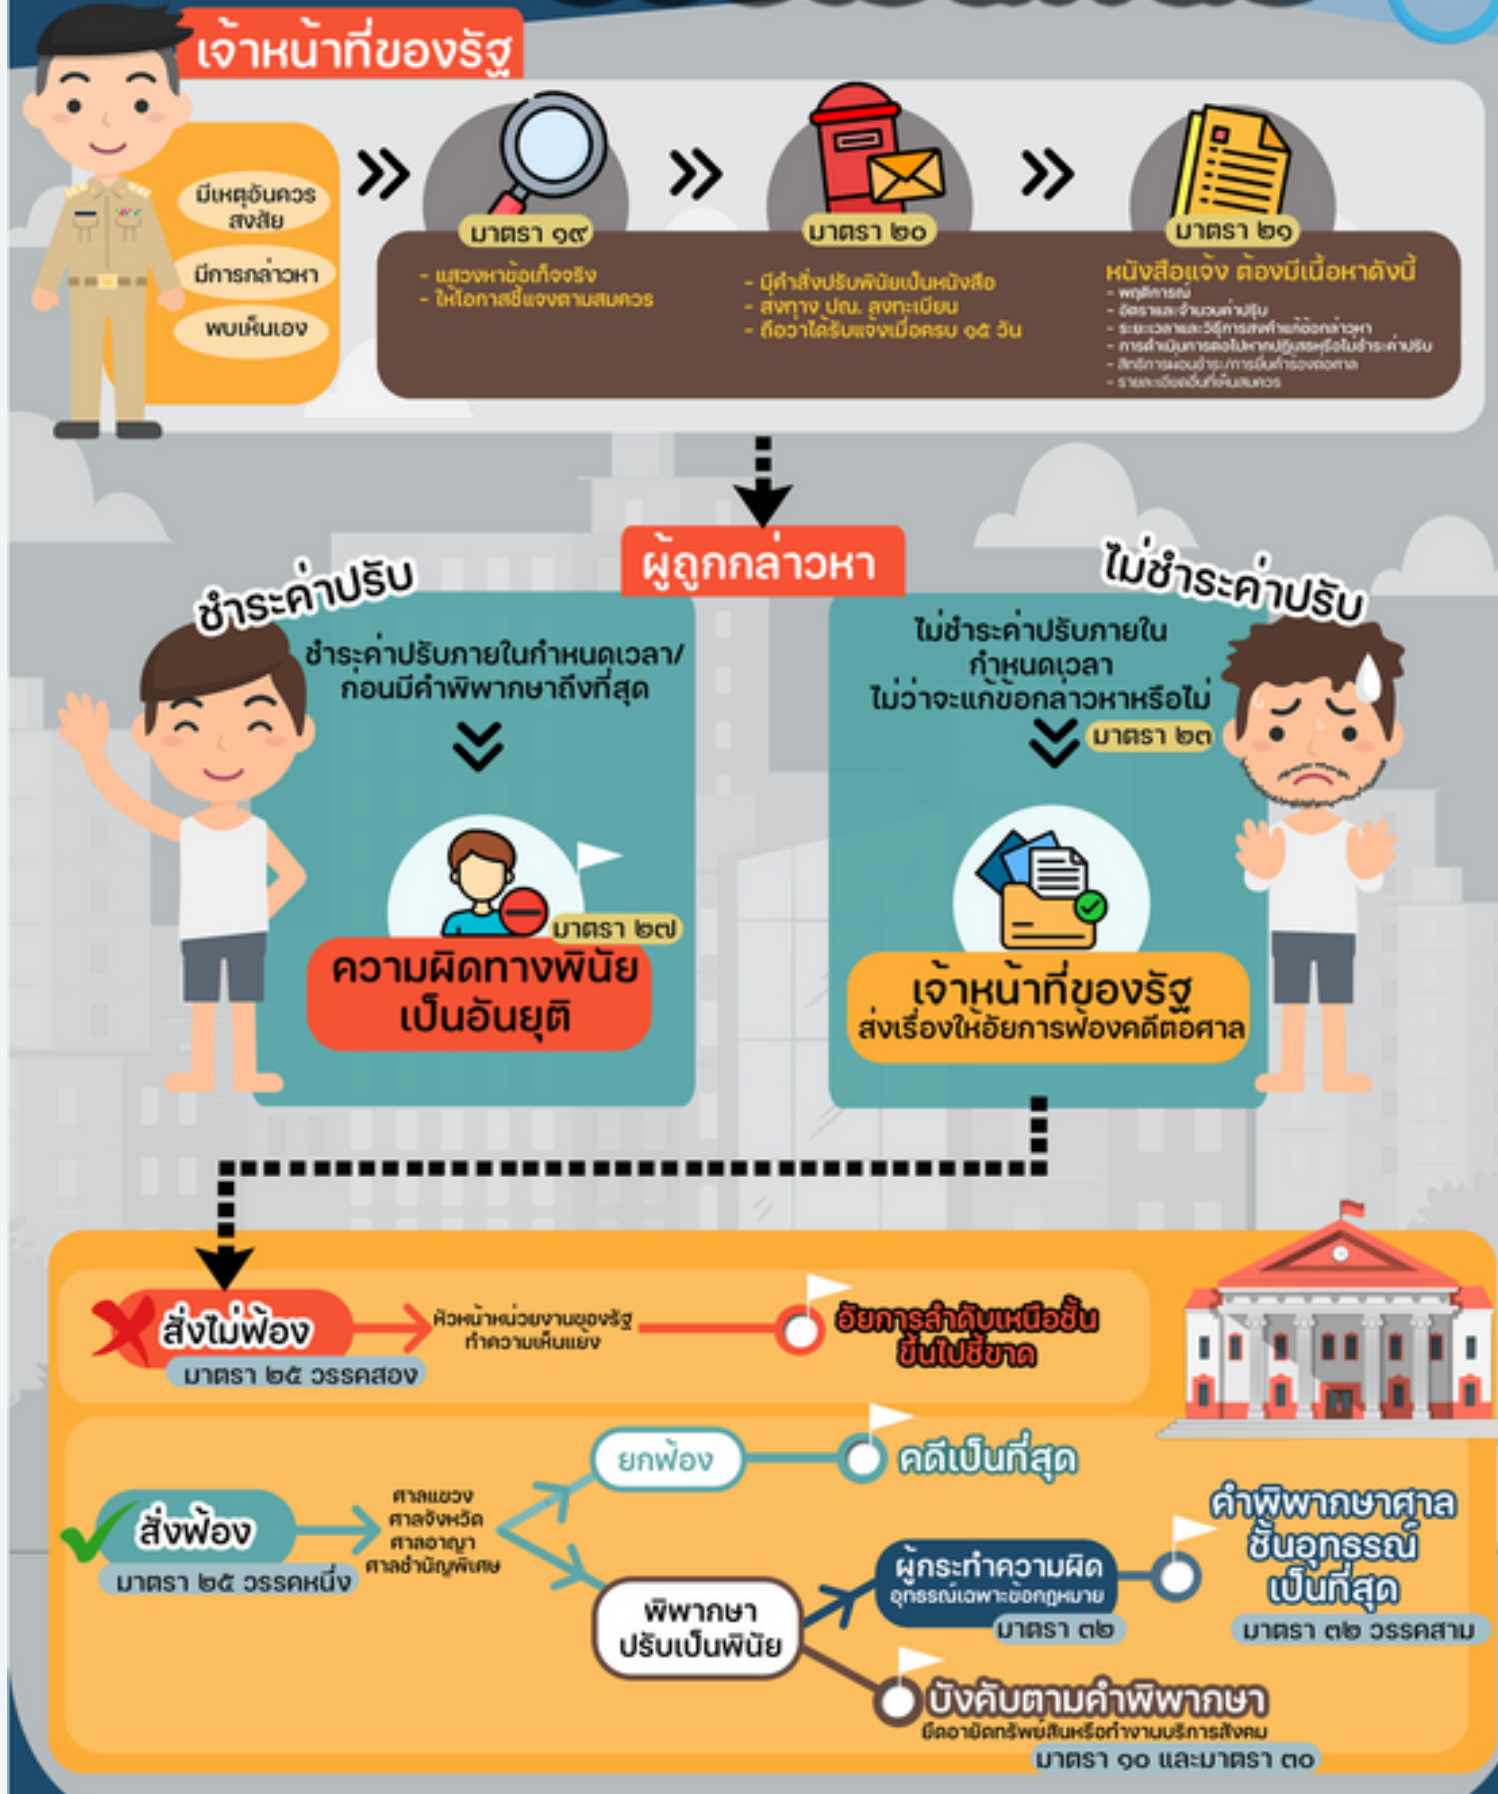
เจ้าหน้าที่ของรัฐ

มีเหตุอันควรสงสัย

มีการกล่าวหา

พบเห็นเอง

มาตรา ๑๙

- แสวงหาข้อเท็จจริง
- ให้โอกาสชี้แจงตามสมควร

มาตรา ๒๐

- มีคำสั่งปรับพินัยเป็นหนังสือ
- ส่งทาง ปณ. ลงทะเบียน
- ถือว่าได้รับแจ้งเมื่อครบ ๑๕ วัน

มาตรา ๒๑

หนังสือแจ้ง ต้องมีเนื้อหาดังนี้
- พฤติการณ์
- อัตราและจำนวนค่าปรับ
- ระยะเวลาและวิธีการส่งคำแก้ข้อกล่าวหา
- การดำเนินการต่อไปหากปฏิเสธหรือไม่ชำระค่าปรับ
- สิทธิการผ่อนชำระ/การยื่นคำร้องต่อศาล
- รายละเอียดอื่นที่เห็นสมควร

ผู้ถูกกล่าวหา

ชำระค่าปรับ

ชำระค่าปรับภายในกำหนดเวลา/ ก่อนมีคำพิพากษาถึงที่สุด

มาตรา ๒๗

ความผิดทางพินัย เป็นอันยุติ

ไม่ชำระค่าปรับ

ไม่ชำระค่าปรับภายในกำหนดเวลา ไม่ว่าจะแก้ข้อกล่าวหาหรือไม่

มาตรา ๒๓

เจ้าหน้าที่ของรัฐ ส่งเรื่องให้อัยการฟ้องคดีต่อศาล

สั่งไม่ฟ้อง

มาตรา ๒๕ วรรคสอง

หัวหน้าหน่วยงานของรัฐ ทำความเห็นแย้ง

อัยการลำดับเหนือชั้น ขึ้นไปชี้ขาด

สั่งฟ้อง

มาตรา ๒๕ วรรคหนึ่ง

ศาลแขวง
ศาลจังหวัด
ศาลอาญา
ศาลชำนัญพิเศษ

ยกฟ้อง

คดีเป็นที่สุด

พิพากษา ปรับเป็นพินัย

ผู้กระทำความผิด อุทธรณ์เฉพาะข้อกฎหมาย

มาตรา ๓๒

คำพิพากษาศาล ชั้นอุทธรณ์ เป็นที่สุด

มาตรา ๓๒ วรรคสาม

บังคับตามคำพิพากษา

ยึดอายัดทรัพย์สินหรือทำงานบริการสังคม

มาตรา ๑๐ และมาตรา ๓๐